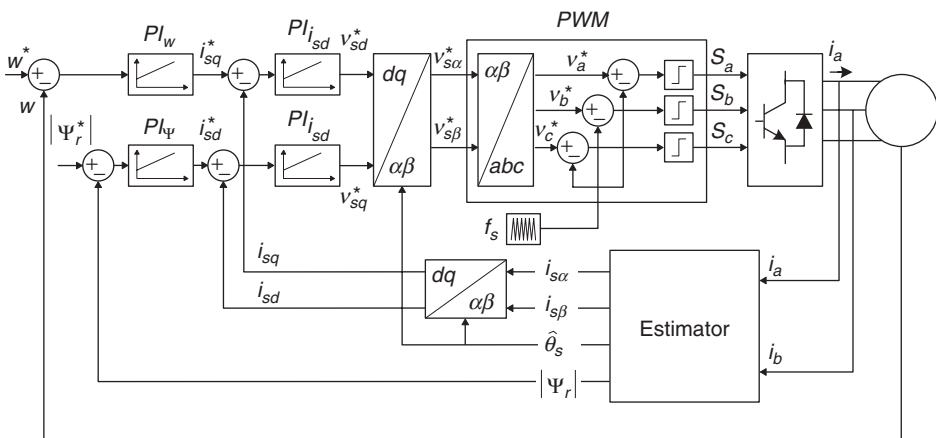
PWM

$w^*$ + − $w$

$PI_w$ $i_{sq}^*$ + − $PI_{i_{sd}}$ $v_{sd}^*$

$|\Psi_r^*|$ + − $PI_\Psi$ $i_{sd}^*$ + − $PI_{i_{sd}}$ $v_{sq}^*$

$dq$ $\alpha\beta$ $v_{s\alpha}^*$ $v_{s\beta}^*$

$\alpha\beta$ $abc$ $v_a^*$ $v_b^*$ $v_c^*$ + − + − + −

$S_a$ $S_b$ $S_c$ $i_a$

$f_s$

$i_{sq}$ $i_{sd}$ $dq$ $\alpha\beta$ $i_{s\alpha}$ $i_{s\beta}$ $\hat{\theta}_s$

Estimator $i_a$ $i_b$

$|\Psi_r|$